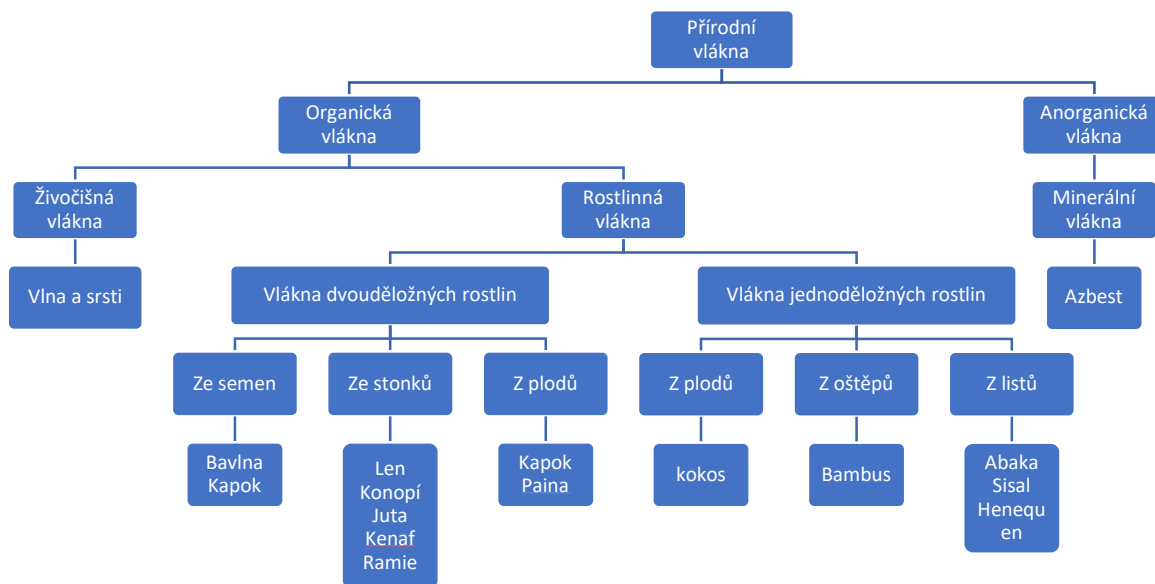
Přírodní vlákna

Organická vlákna

Anorganická vlákna

Živočišná vlákna

Rostlinná vlákna

Minerální vlákna

Vlna a srsti

Vlákna dvouděložných rostlin

Vlákna jednoděložných rostlin

Azbest

Ze semen

Ze stonků

Z plodů

Z plodů

Z oštěpů

Z listů

Bavlna
Kapok

Len
Konopí
Juta
Kenaf
Ramie

Kapok
Paina

kokos

Bambus

Abaka
Sisal
Henequ
en